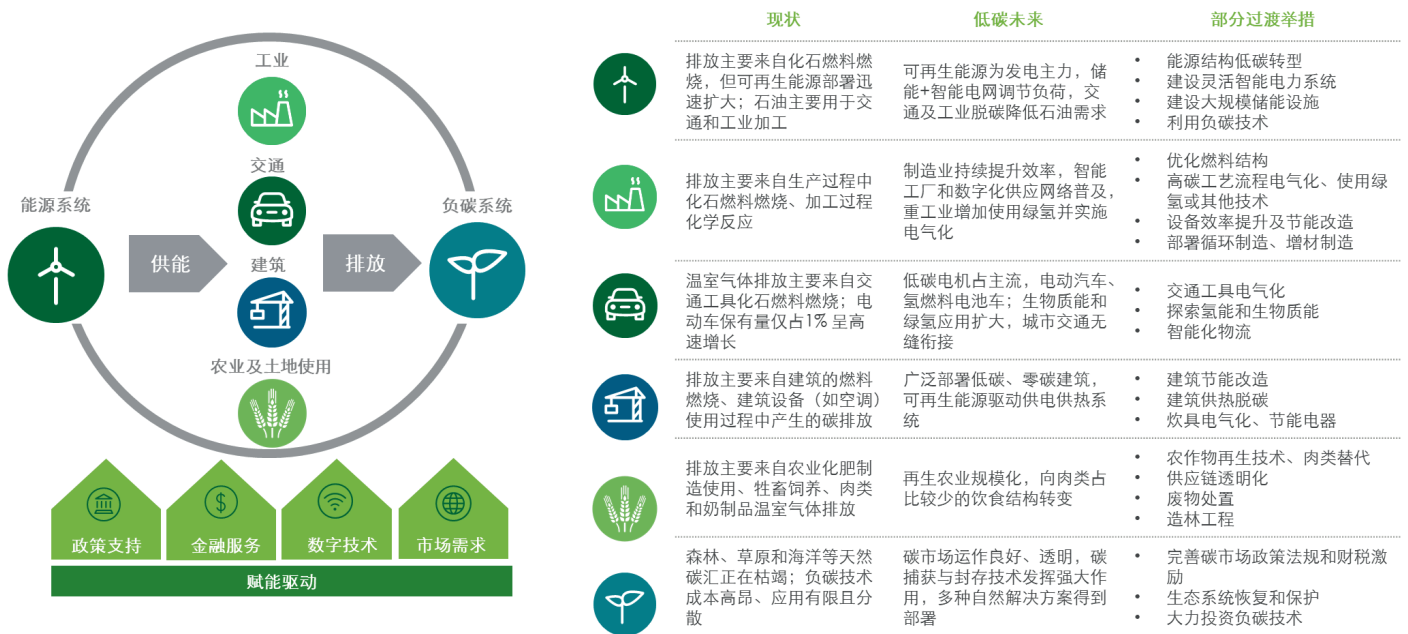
工业

交通

能源系统

供能

排放

负碳系统

建筑

农业及土地使用

政策支持

金融服务

数字技术

市场需求

赋能驱动

| | 现状 | 低碳未来 | 部分过渡举措 |
|---|---|---|---|
| | 排放主要来自化石燃料燃烧，但可再生能源部署迅速扩大；石油主要用于交通和工业加工 | 可再生能源为发电主力，储能+智能电网调节负荷，交通及工业脱碳降低石油需求 | • 能源结构低碳转型<br>• 建设灵活智能电力系统<br>• 建设大规模储能设施<br>• 利用负碳技术 |
| | 排放主要来自生产过程中化石燃料燃烧、加工过程化学反应 | 制造业持续提升效率，智能工厂和数字化供应网络普及，重工业增加使用绿氢并实施电气化 | • 优化燃料结构<br>• 高碳工艺流程电气化、使用绿氢或其他技术<br>• 设备效率提升及节能改造<br>• 部署循环制造、增材制造 |
| | 温室气体排放主要来自交通工具化石燃料燃烧；电动车保有量仅占1% 呈高速增长 | 低碳电机占主流，电动汽车、氢燃料电池车；生物质能和绿氢应用扩大，城市交通无缝衔接 | • 交通工具电气化<br>• 探索氢能和生物质能<br>• 智能化物流 |
| | 排放主要来自建筑的燃料燃烧、建筑设备（如空调）使用过程中产生的碳排放 | 广泛部署低碳、零碳建筑，可再生能源驱动供电供热系统 | • 建筑节能改造<br>• 建筑供热脱碳<br>• 炊具电气化、节能电器 |
| | 排放主要来自农业化肥制造使用、牲畜饲养、肉类和奶制品温室气体排放 | 再生农业规模化，向肉类占比较少的饮食结构转变 | • 农作物再生技术、肉类替代<br>• 供应链透明化<br>• 废物处置<br>• 造林工程 |
| | 森林、草原和海洋等天然碳汇正在枯竭；负碳技术成本高昂、应用有限且分散 | 碳市场运作良好、透明，碳捕获与封存技术发挥强大作用，多种自然解决方案得到部署 | • 完善碳市场政策法规和财税激励<br>• 生态系统恢复和保护<br>• 大力投资负碳技术 |